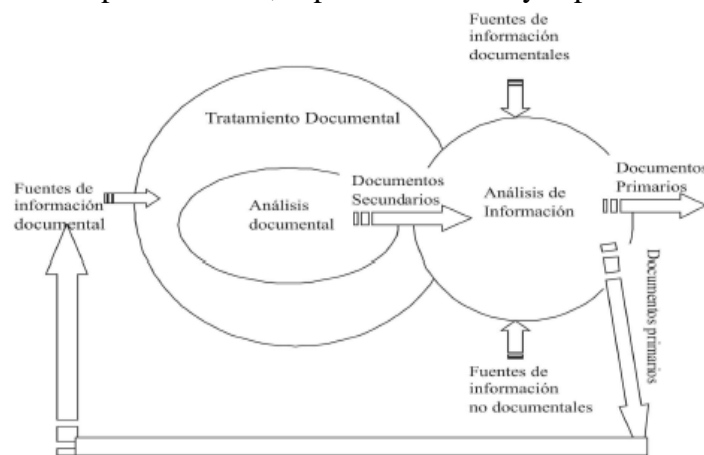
Fuentes de información documentales

Tratamiento Documental

Fuentes de información documental

Análisis documental

Documentos Secundarios

Análisis de Información

Documentos Primarios

Documentos primarios

Fuentes de información no documentales